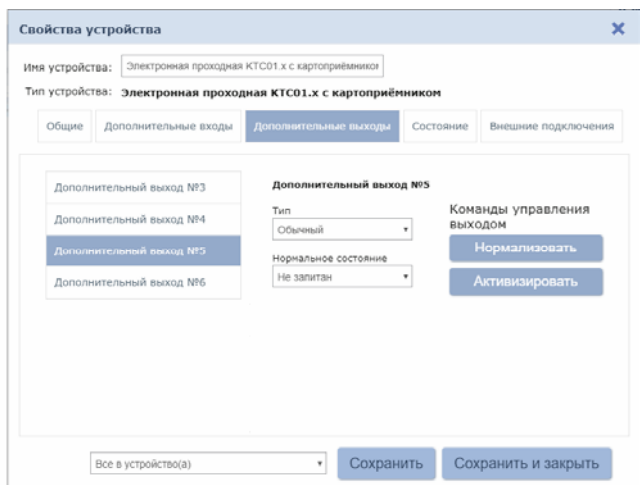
Свойства устройства

Имя устройства: Электронная проходная КТС01.х с картоприёмником

Тип устройства: Электронная проходная КТС01.х с картоприёмником

Общие
Дополнительные входы
Дополнительные выходы
Состояние
Внешние подключения

Дополнительный выход №3
Дополнительный выход №4
Дополнительный выход №5
Дополнительный выход №6

Дополнительный выход №5

Тип
Обычный

Нормальное состояние
Не запитан

Команды управления выходом
Нормализовать
Активизировать

Все в устройство(а)
Сохранить
Сохранить и закрыть